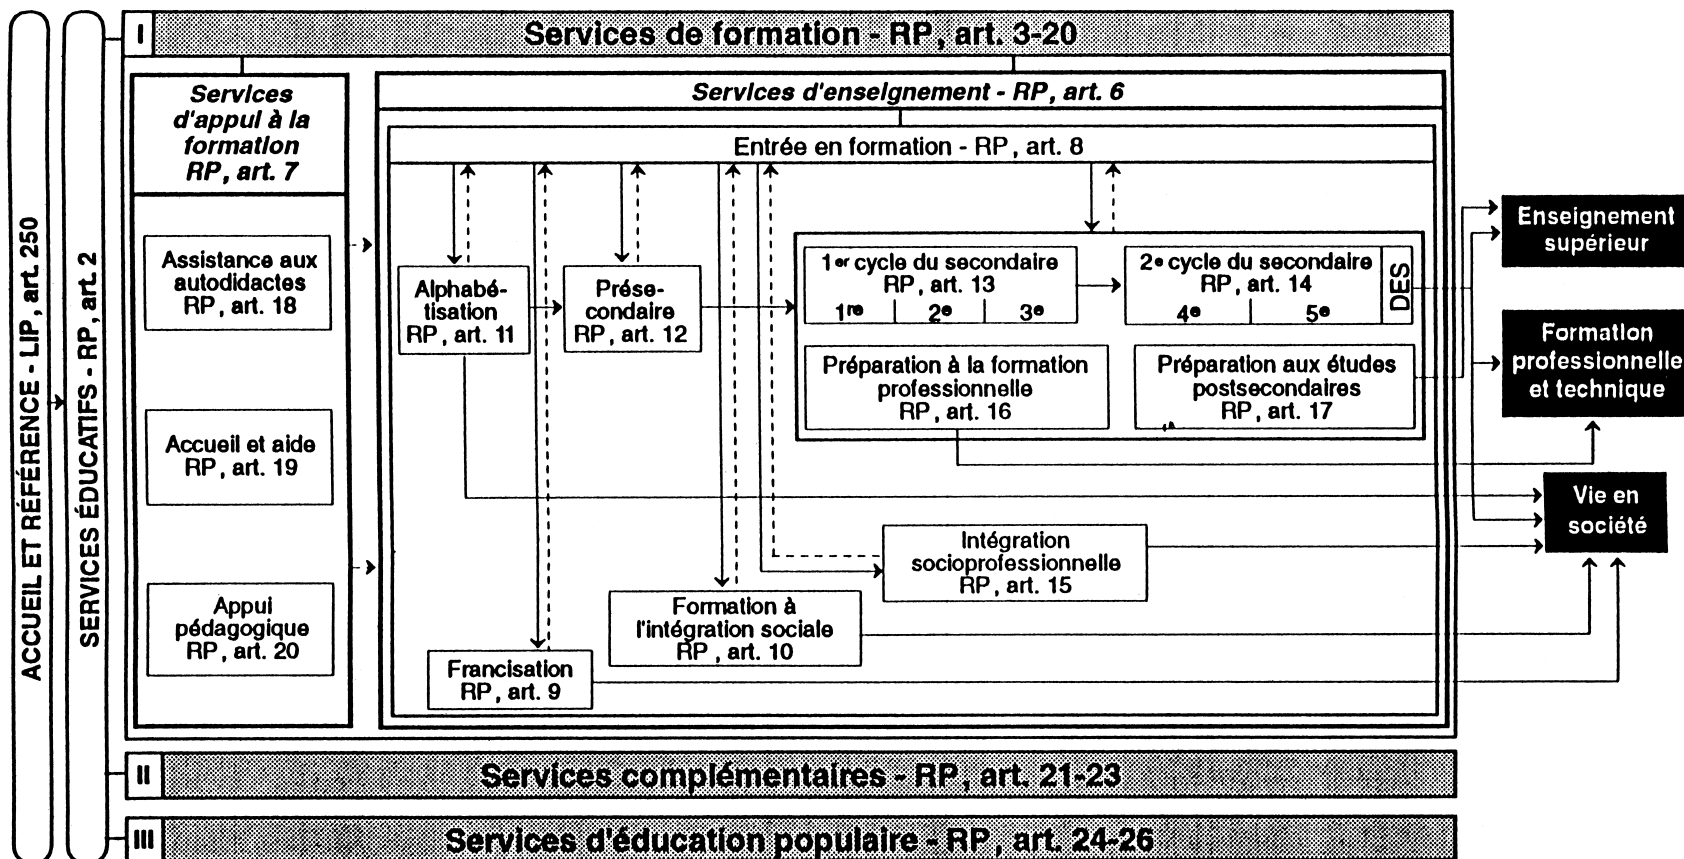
ACCUEIL ET RÉFÉRENCE - LIP, art. 250

SERVICES ÉDUCATIFS - RP, art. 2

I Services de formation - RP, art. 3-20

Services d'appui à la formation RP, art. 7

Assistance aux autodidactes RP, art. 18

Accueil et aide RP, art. 19

Appui pédagogique RP, art. 20

Services d'enseignement - RP, art. 6

Entrée en formation - RP, art. 8

Alphabétisation RP, art. 11

Présecondaire RP, art. 12

1er cycle du secondaire RP, art. 13
1re | 2e | 3e

2e cycle du secondaire RP, art. 14
4e | 5e

DES

Préparation à la formation professionnelle RP, art. 16

Préparation aux études postsecondaires RP, art. 17

Intégration socioprofessionnelle RP, art. 15

Formation à l'intégration sociale RP, art. 10

Francisation RP, art. 9

Enseignement supérieur

Formation professionnelle et technique

Vie en société

II Services complémentaires - RP, art. 21-23

III Services d'éducation populaire - RP, art. 24-26